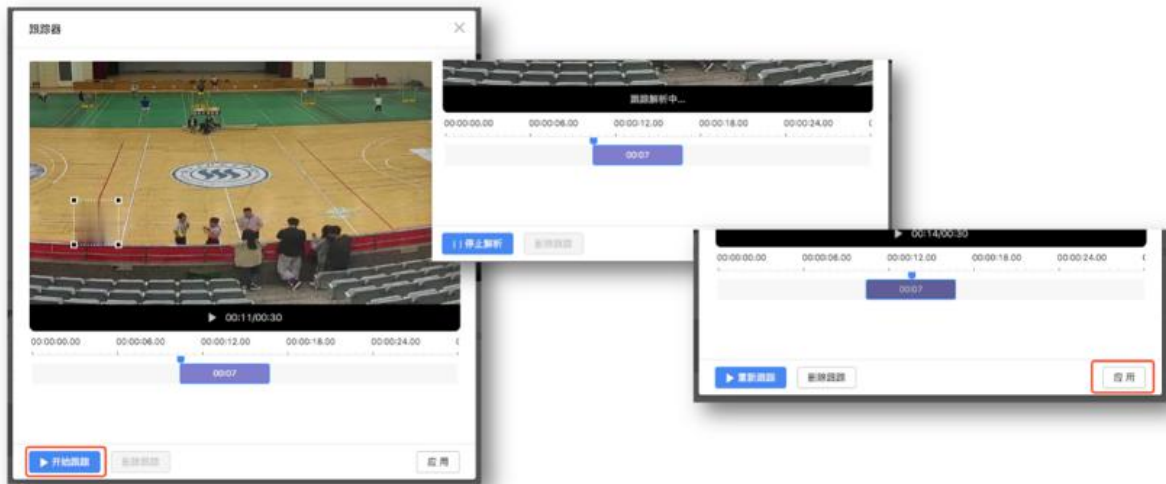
跟踪器

00:11/00:30

00:00:00.00 00:00:06.00 00:00:12.00 00:00:18.00 00:00:24.00

00:07

▶ 开始跟踪 删除跟踪 应用

跟踪解析中...

00:00:00.00 00:00:06.00 00:00:12.00 00:00:18.00 00:00:24.00

00:07

| | 停止解析 删除跟踪

00:14/00:30

00:00:00.00 00:00:06.00 00:00:12.00 00:00:18.00 00:00:24.00

00:07

▶ 重新跟踪 删除跟踪 应用